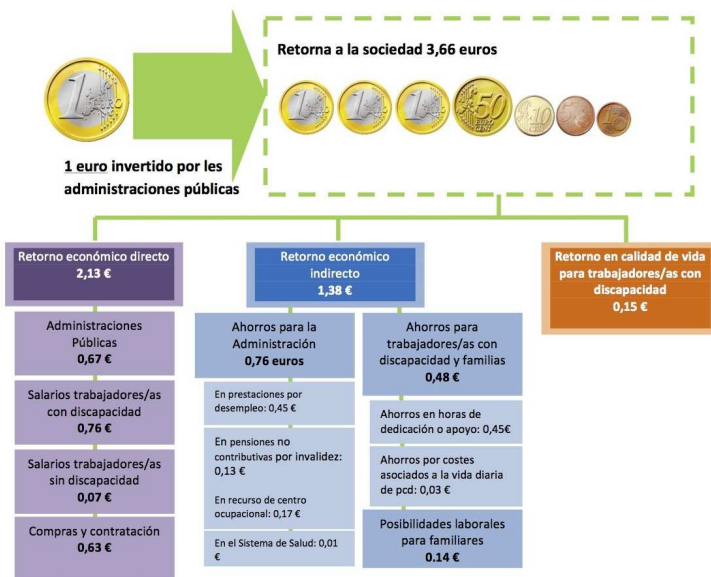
Retorna a la sociedad 3,66 euros

1 euro invertido por les administraciones públicas

Retorno económico directo
2,13 €

Administraciones Públicas
0,67 €

Salarios trabajadores/as con discapacidad
0,76 €

Salarios trabajadores/as sin discapacidad
0,07 €

Compras y contratación
0,63 €

Retorno económico indirecto
1,38 €

Ahorros para la Administración
0,76 euros

En prestaciones por desempleo: 0,45 €

En pensiones no contributivas por invalidez: 0,13 €

En recurso de centro ocupacional: 0,17 €

En el Sistema de Salud: 0,01 €

Ahorros para trabajadores/as con discapacidad y familias
0,48 €

Ahorros en horas de dedicación o apoyo: 0,45€

Ahorros por costes asociados a la vida diaria de pcd: 0,03 €

Posibilidades laborales para familiares
0.14 €

Retorno en calidad de vida para trabajadores/as con discapacidad
0,15 €